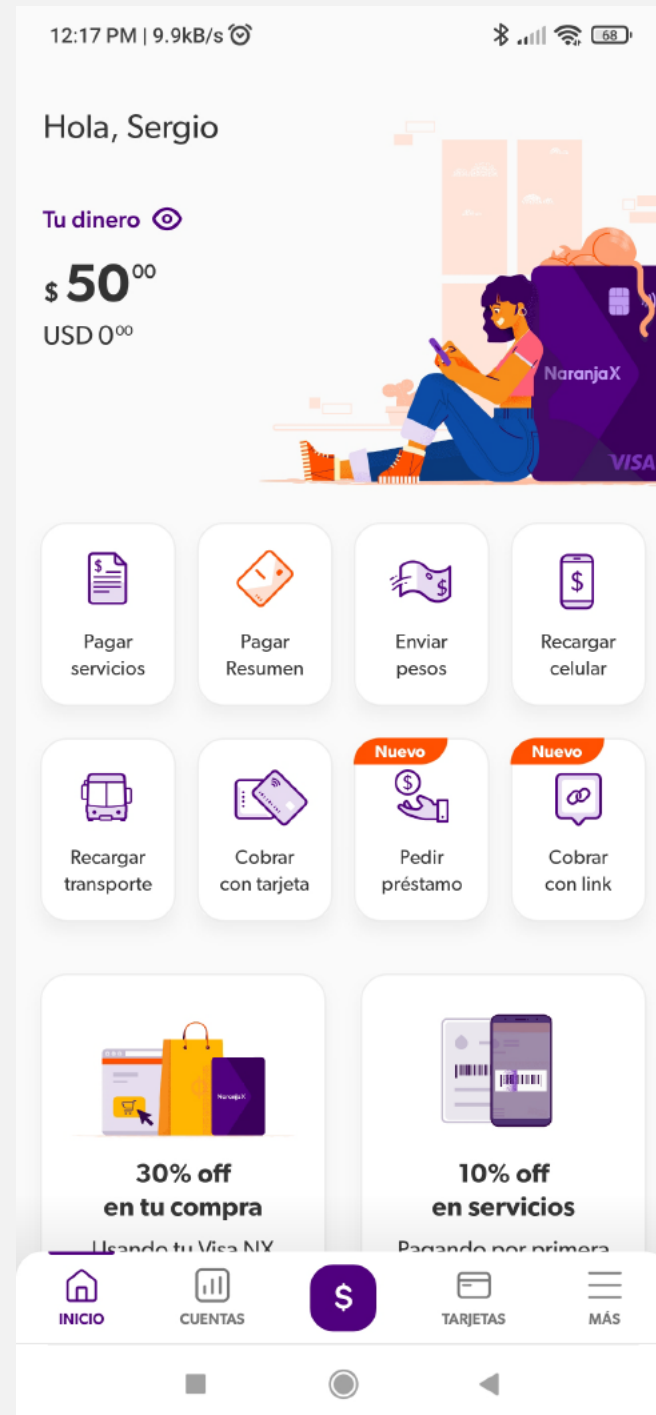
12:17 PM | 9.9kB/s

68

Hola, Sergio

Tu dinero

$ $50^{00}$

USD $0^{00}$

NaranjaX

VISA

Pagar servicios

Pagar Resumen

Enviar pesos

Recargar celular

Recargar transporte

Cobrar con tarjeta

Nuevo

Pedir préstamo

Nuevo

Cobrar con link

NaranjaX

30% off en tu compra

Usando tu Visa NX

10% off en servicios

Pagando por primera

INICIO

CUENTAS

$

TARJETAS

MÁS